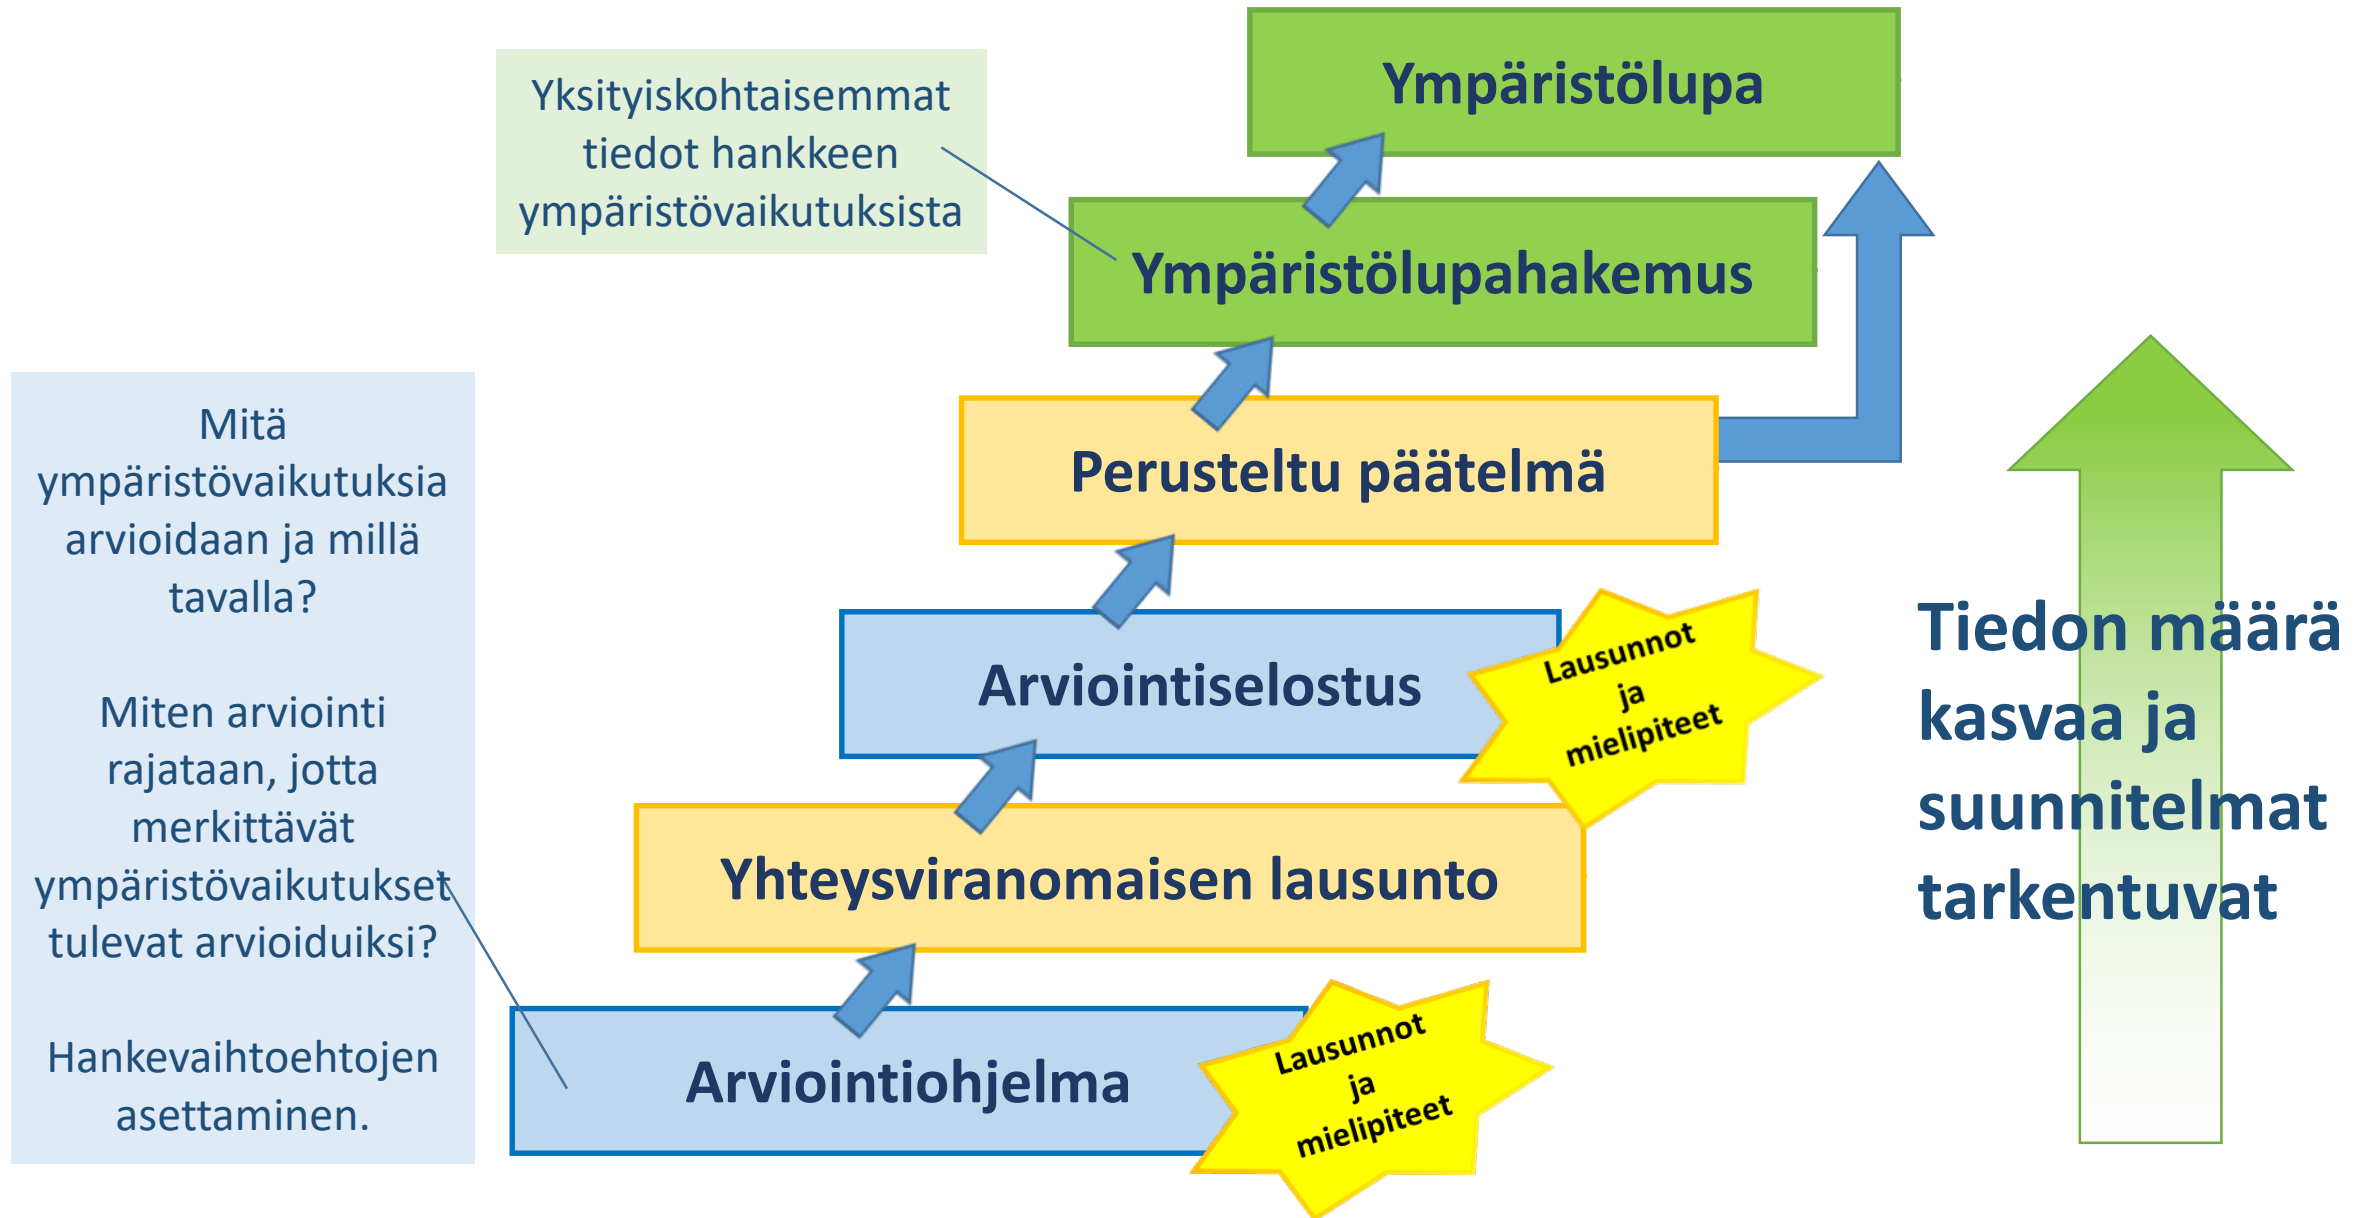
Yksityiskohtaisemmat tiedot hankkeen ympäristövaikutuksista

Ympäristölupa

Ympäristölupahakemus

Mitä ympäristövaikutuksia arvioidaan ja millä tavalla?

Miten arviointi rajataan, jotta merkittävät ympäristövaikutukset tulevat arvioiduiksi?

Hankevaihtoehtojen asettaminen.

Perusteltu päätelmä

Arviointiselostus

Lausunnot ja mielipiteet

Yhteysviranomaisen lausunto

Arviointiohjelma

Lausunnot ja mielipiteet

Tiedon määrä kasvaa ja suunnitelmat tarkentuvat